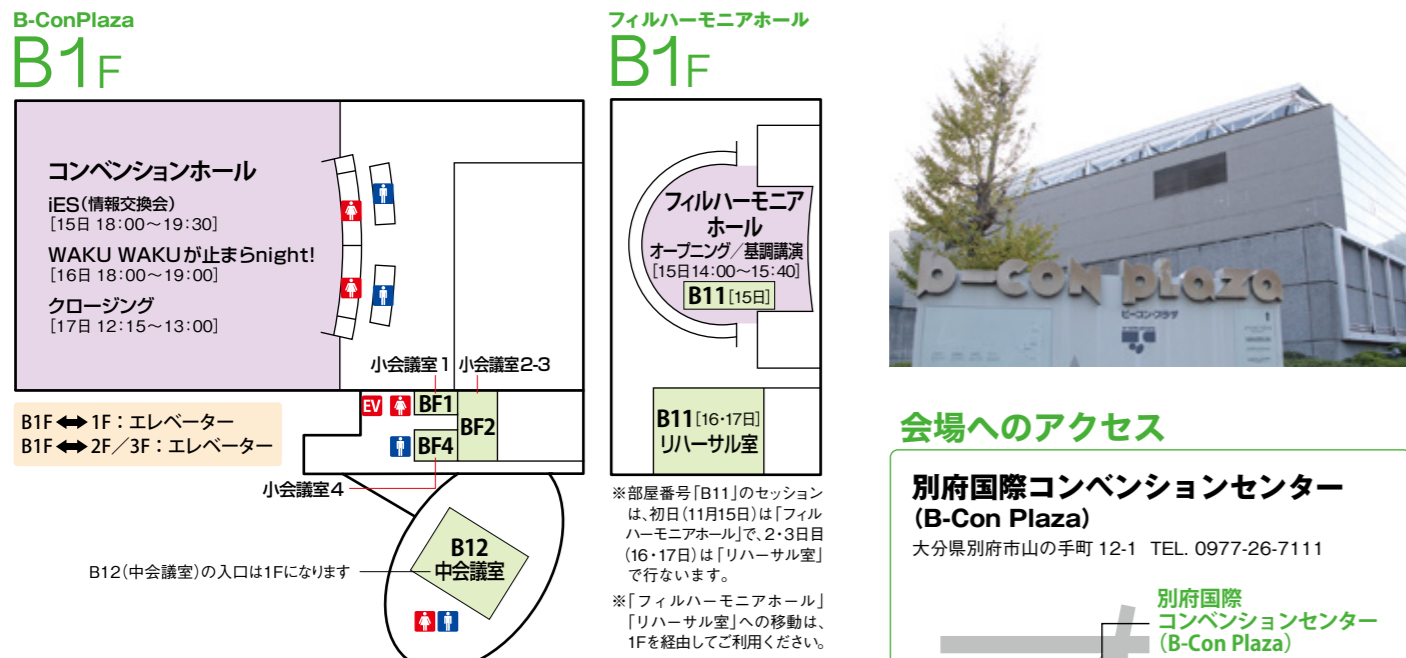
B-ConPlaza
B1F

コンベンションホール
iES（情報交換会）
［15日 18:00〜19:30］
WAKU WAKUが止まらnight!
［16日 18:00〜19:00］
クロージング
［17日 12:15〜13:00］

小会議室１
小会議室2-3
EV
BF1
BF2
BF4
小会議室４

B1F ⟺ 1F：エレベーター
B1F ⟺ 2F／3F：エレベーター

B12
中会議室
B12（中会議室）の入口は1Fになります

フィルハーモニアホール
B1F

フィルハーモニア
ホール
オープニング／基調講演
［15日14:00〜15:40］
B11［15日］

B11［16･17日］
リハーサル室

※部屋番号「B11」のセッションは、初日（11月15日）は「フィルハーモニアホール」で、2･3日目（16･17日）は「リハーサル室」で行ないます。
※「フィルハーモニアホール」「リハーサル室」への移動は、1Fを経由してご利用ください。

b-con plaza
ビーコンプラザ

会場へのアクセス
別府国際コンベンションセンター
（B-Con Plaza）
大分県別府市山の手町 12-1 TEL. 0977-26-7111
別府国際
コンベンションセンター
（B-Con Plaza）